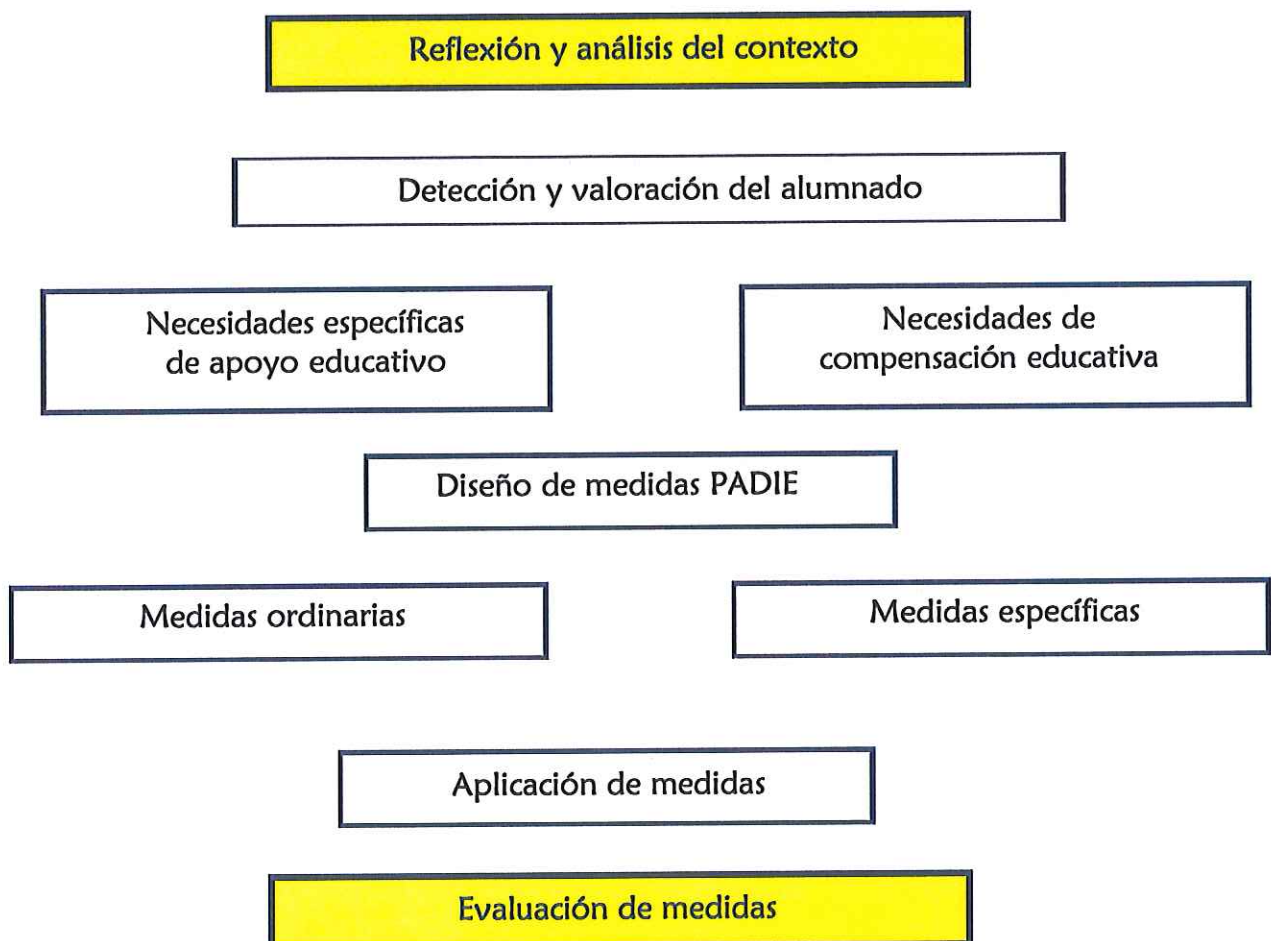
Reflexión y análisis del contexto

Detección y valoración del alumnado

Necesidades específicas de apoyo educativo

Necesidades de compensación educativa

Diseño de medidas PADIE

Medidas ordinarias

Medidas específicas

Aplicación de medidas

Evaluación de medidas